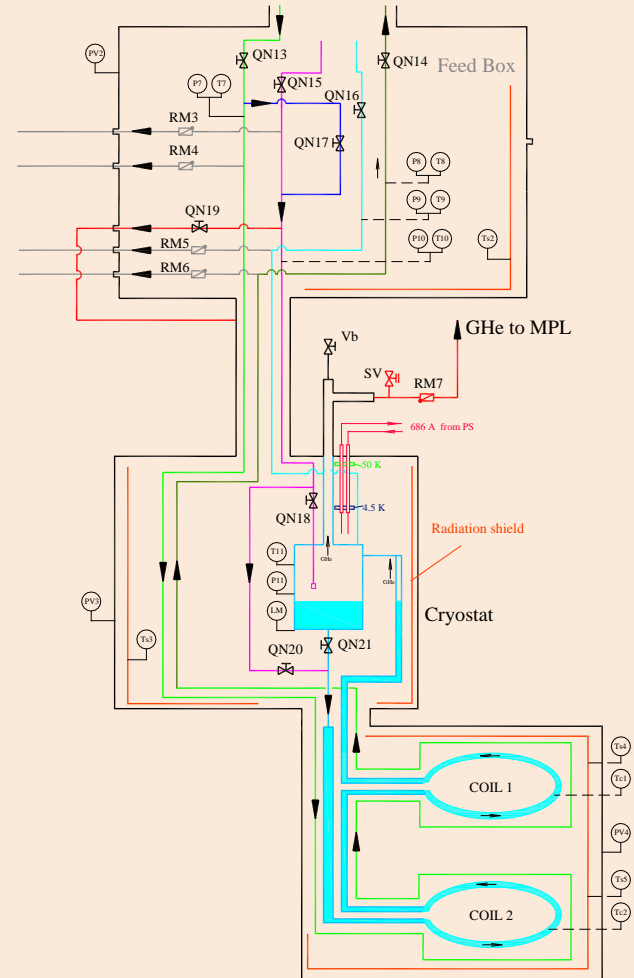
PV2
QN13
QN14
Feed Box
P7
T7
QN15
QN16
RM3
QN17
RM4
P8
T8
P9
T9
QN19
RM5
P10
T10
Ts2
RM6
GHe to MPL
Vb
SV
RM7
686 A from PS
50 K
4.5 K
QN18
Radiation shield
GHe
T11
GHe
P11
LM
Cryostat
PV3
Ts3
QN21
QN20
Ts4
Tc1
COIL 1
PV4
Ts5
COIL 2
Tc2